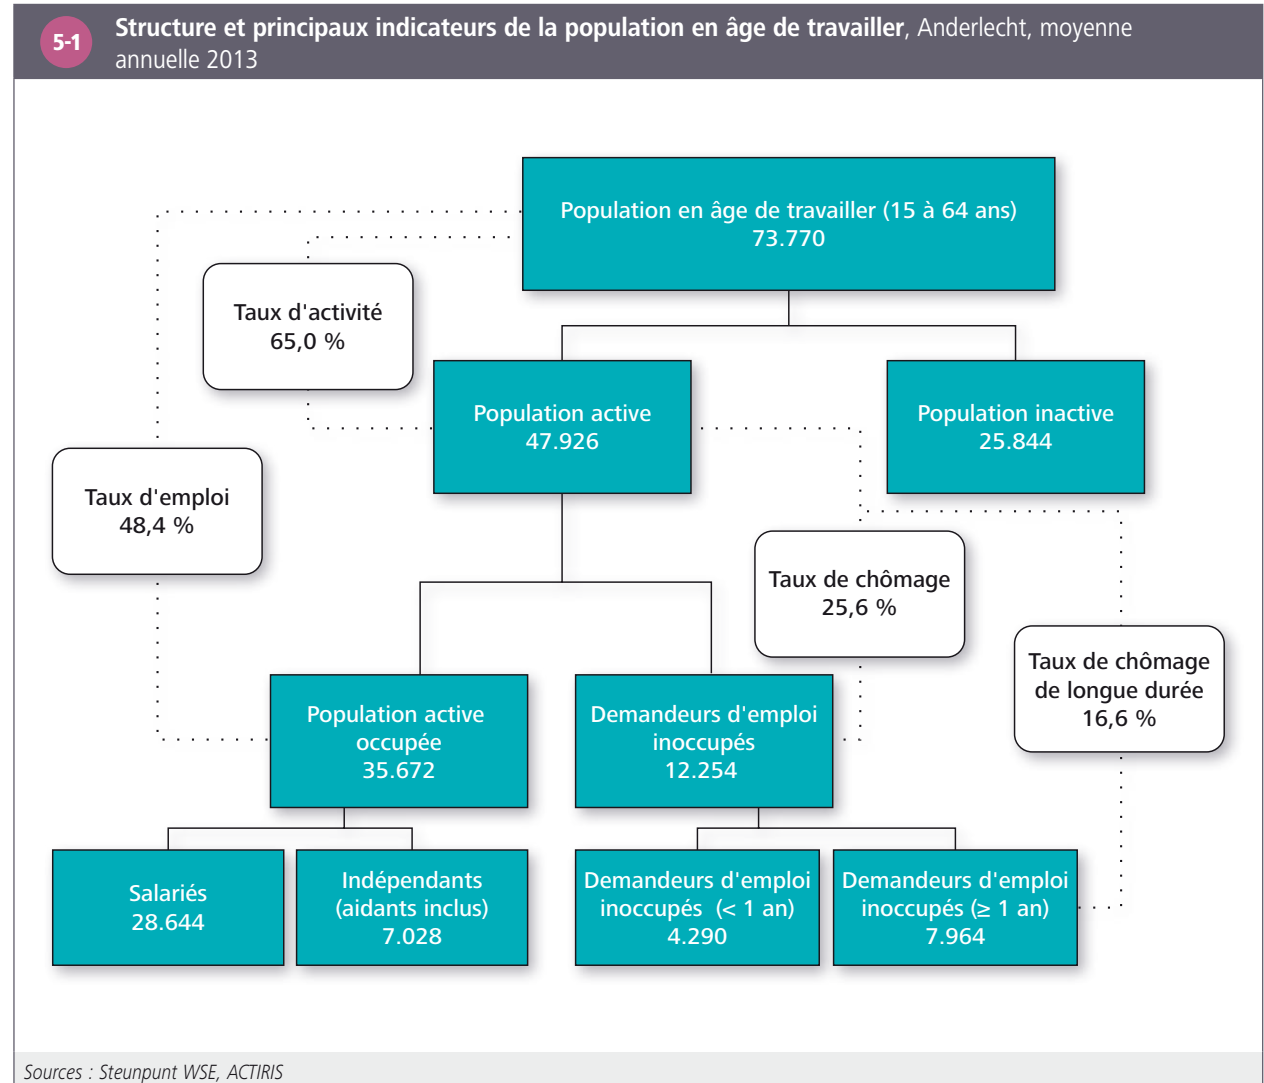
5-1 **Structure et principaux indicateurs de la population en âge de travailler**, Anderlecht, moyenne annuelle 2013

Population en âge de travailler (15 à 64 ans)
73.770

Taux d'activité
65,0 %

Population active
47.926

Population inactive
25.844

Taux d'emploi
48,4 %

Taux de chômage
25,6 %

Taux de chômage de longue durée
16,6 %

Population active occupée
35.672

Demandeurs d'emploi inoccupés
12.254

Salariés
28.644

Indépendants (aidants inclus)
7.028

Demandeurs d'emploi inoccupés (< 1 an)
4.290

Demandeurs d'emploi inoccupés (≥ 1 an)
7.964

Sources : Steunpunt WSE, ACTIRIS